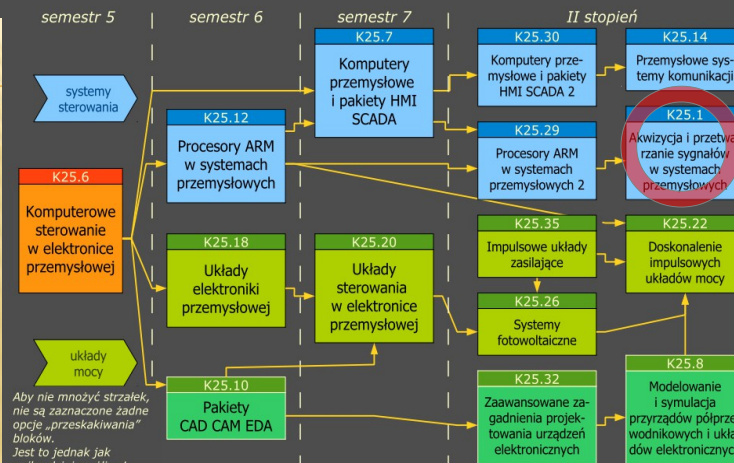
semestr 5

semestr 6

semestr 7

II stopień

systemy sterowania

K25.6
Komputerowe sterowanie w elektronice przemysłowej

układy mocy

Aby nie mnożyć strzałek, nie są zaznaczone żadne opcje „przeskakiwania" bloków.
Jest to jednak jak

K25.12
Procesory ARM w systemach przemysłowych

K25.18
Układy elektroniki przemysłowej

K25.10
Pakiety CAD CAM EDA

K25.7
Komputery przemysłowe i pakiety HMI SCADA

K25.20
Układy sterowania w elektronice przemysłowej

K25.30
Komputery przemysłowe i pakiety HMI SCADA 2

K25.29
Procesory ARM w systemach przemysłowych 2

K25.35
Impulsowe układy zasilające

K25.26
Systemy fotowoltaiczne

K25.32
Zaawansowane zagadnienia projektowania urządzeń elektronicznych

K25.14
Przemysłowe systemy komunikacji

K25.1
Akwizycja i przetwarzanie sygnałów w systemach przemysłowych

K25.22
Doskonalenie impulsowych układów mocy

K25.8
Modelowanie i symulacja przyrządów półprzewodnikowych i układów elektronicznych